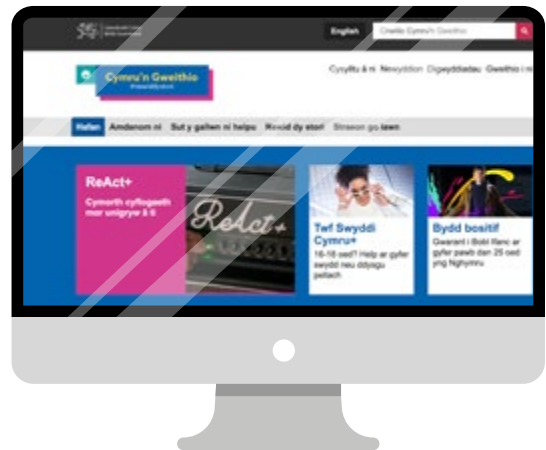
English

Chwilio Cymru'n Gweithio

Cymru'n Gweithio

Cysylltu â ni Newyddion Digwyddiadau Gweithio i ni

Hafan Amdanom ni Sut y gallwn ni helpu Rhoid dy stori Straeon go iawn

ReAct+

Cymorth cyflogaeth mor unigryw â ti

ReAct+

Twf Swyddi Cymru+

16-18 oed? Help ar gyfer swydd neu ddysgu pellach

Bydd bositif

Gwarant i Bobl Ifanc ar gyfer pawb dan 25 oed yng Nghymru